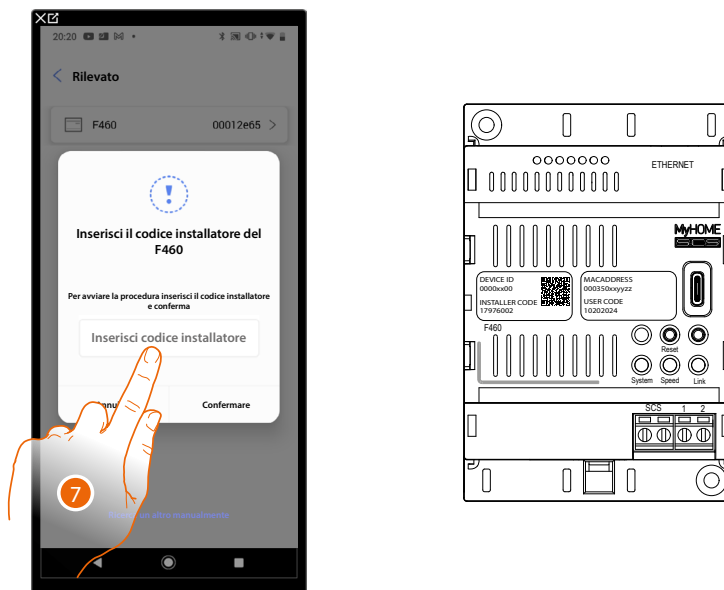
20:20

Rilevato

F460 00012e65 >

!

Inserisci il codice installatore del F460

Per avviare la procedura inserisci il codice installatore e conferma

Inserisci codice installatore

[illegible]nnu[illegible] Confermare

7

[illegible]

ETHERNET

MyHOME SCS

DEVICE ID 0000xx00
INSTALLER CODE 17976002

MACADDRESS 000350xxyyzz
USER CODE 10202024

F460

Reset

System Speed Link

SCS 1 2